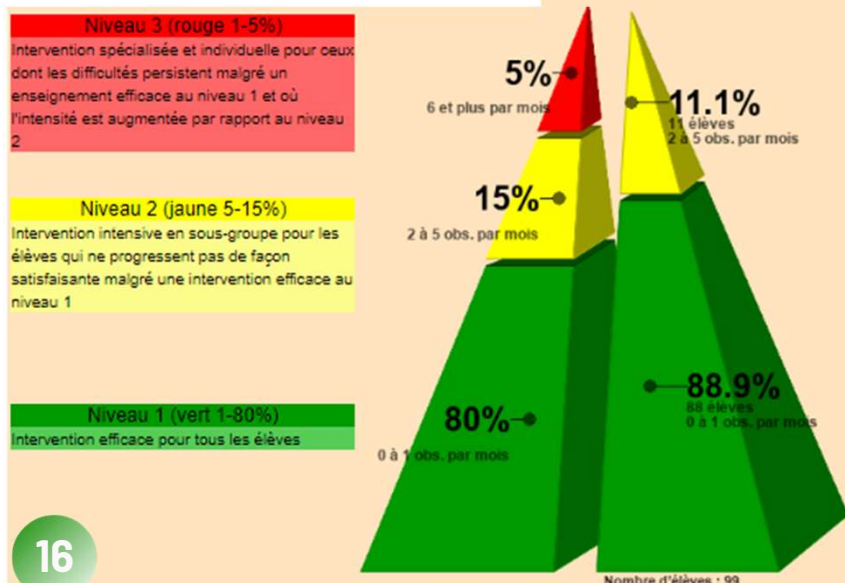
Niveau 3 (rouge 1-5%)
Intervention spécialisée et individuelle pour ceux dont les difficultés persistent malgré un enseignement efficace au niveau 1 et où l'intensité est augmentée par rapport au niveau 2

Niveau 2 (jaune 5-15%)
Intervention intensive en sous-groupe pour les élèves qui ne progressent pas de façon satisfaisante malgré une intervention efficace au niveau 1

Niveau 1 (vert 1-80%)
Intervention efficace pour tous les élèves

5%
6 et plus par mois

15%
2 à 5 obs. par mois

80%
0 à 1 obs. par mois

11.1%
11 élèves
2 à 5 obs. par mois

88.9%
88 élèves
0 à 1 obs. par mois

Nombre d'élèves : 99

16